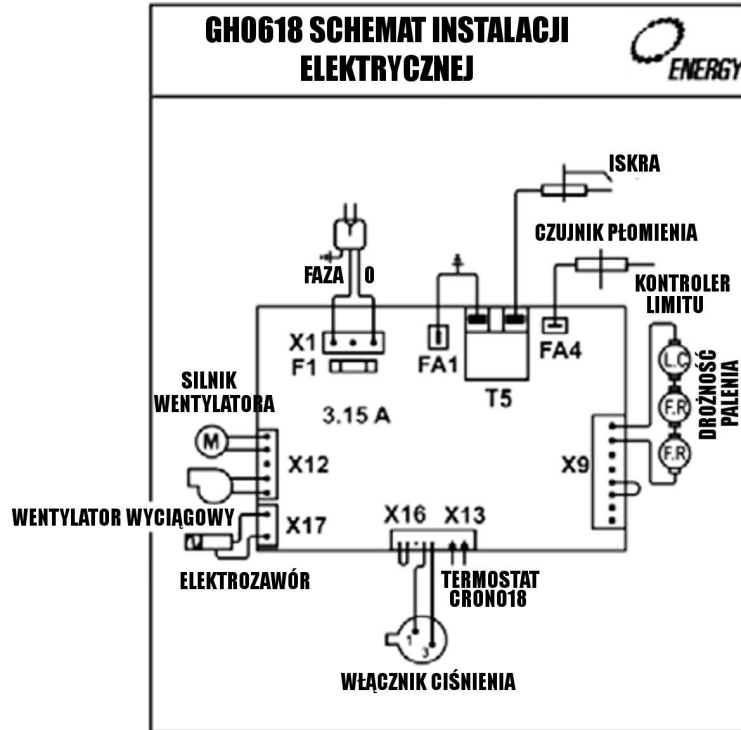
GH0618 SCHEMAT INSTALACJI ELEKTRYCZNEJ

ENERGY

ISKRA

CZUJNIK PŁOMIENIA

FAZA

0

KONTROLER LIMITU

X1

F1

FA1

FA4

T5

L.C

F.R

F.R

DROŻNOŚĆ PALENIA

SILNIK WENTYLATORA

3.15 A

M

X12

X9

WENTYLATOR WYCIĄGOWY

X17

X16

X13

ELEKTROZAWÓR

TERMOSTAT CRONO18

1

3

WŁĄCZNIK CIŚNIENIA